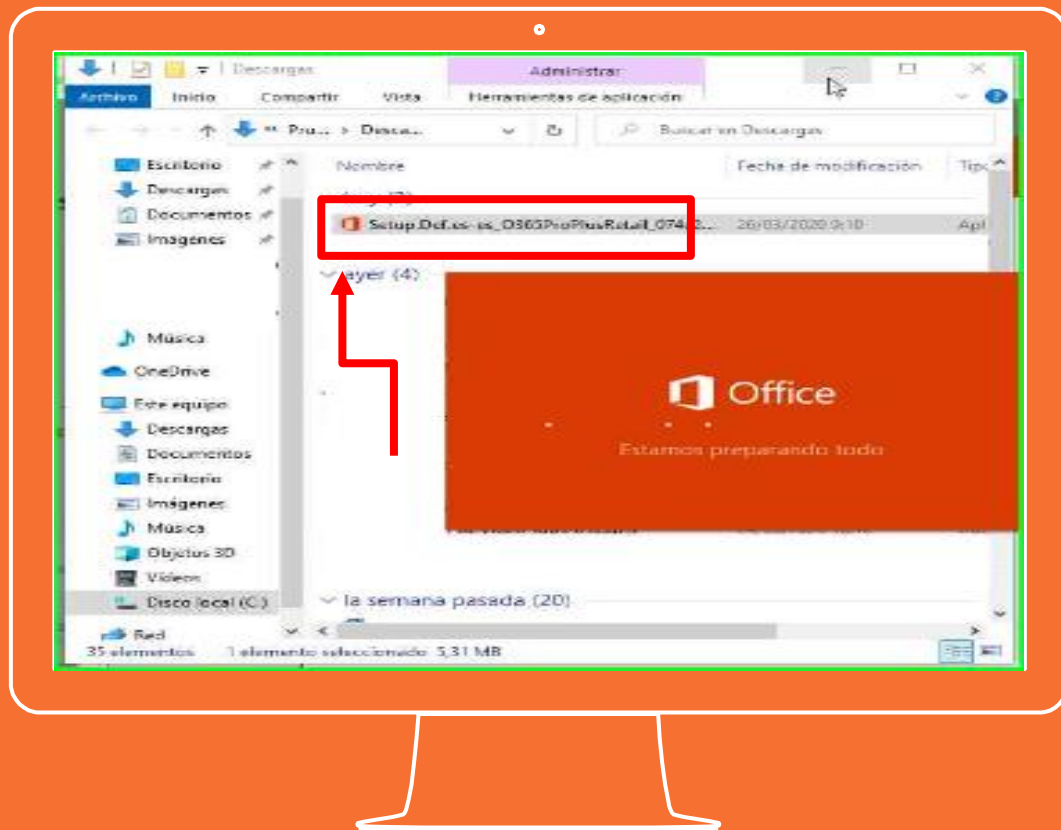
Descargas
Administrar
Archivo Inicio Compartir Vista Herramientas de aplicación
Pro... > Desca...
Buscar en Descargas
Escritorio
Descargas
Documentos
Imágenes
Música
OneDrive
Este equipo
Descargas
Documentos
Escritorio
Imágenes
Música
Objetos 3D
Vídeos
Disco local (C:)
Red
Nombre
Fecha de modificación
Tipo
Hoy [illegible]
Setup.Def.es-es_O365ProPlusRetail_074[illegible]
26/03/2020 9:10
Apl
ayer (4)
Office
Estamos preparando todo
la semana pasada (20)
35 elementos 1 elemento seleccionado 5,31 MB